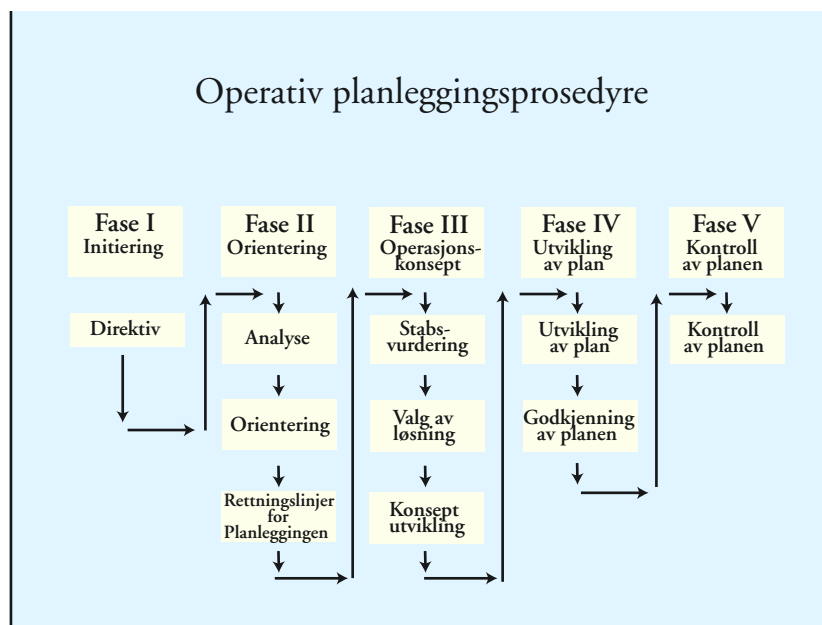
Operativ planleggingsprosedyre

Fase I
Initiering

Direktiv

Fase II
Orientering

Analyse

Orientering

Rettningslinjer for Planleggingen

Fase III
Operasjonskonsept

Stabsvurdering

Valg av løsning

Konsept utvikling

Fase IV
Utvikling av plan

Utvikling av plan

Godkjenning av planen

Fase V
Kontroll av planen

Kontroll av planen